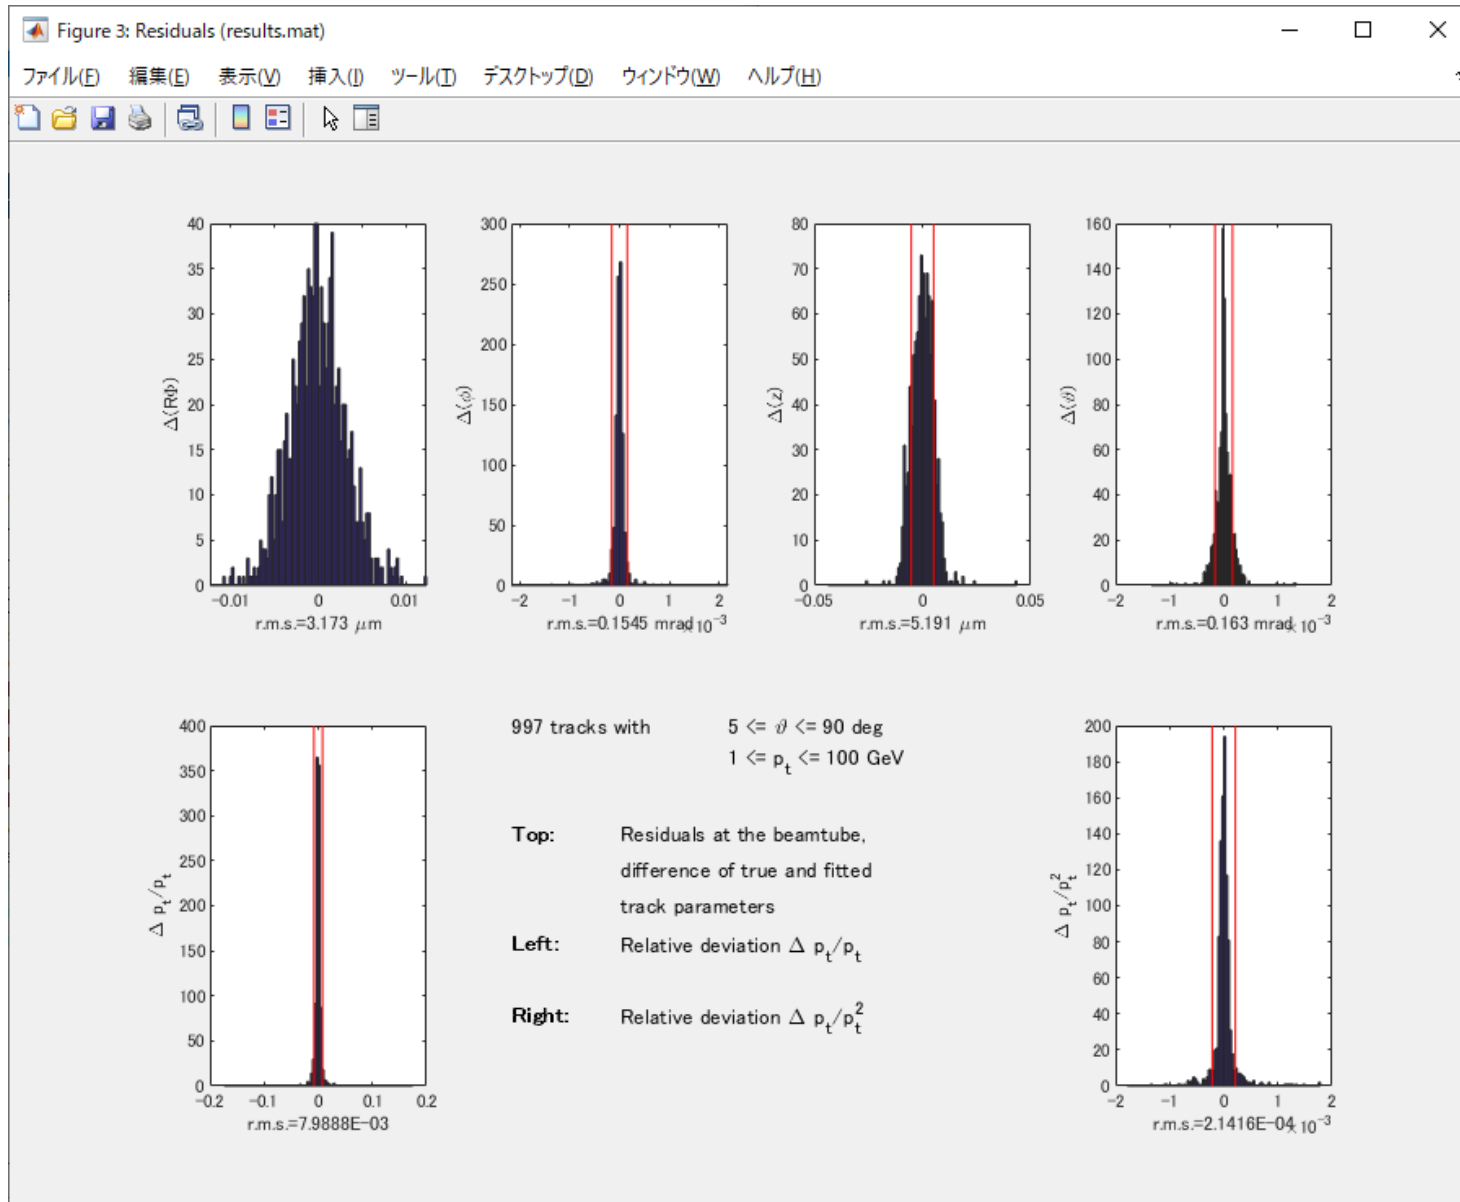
Figure 3: Residuals (results.mat)

ファイル(F) 編集(E) 表示(V) 挿入(I) ツール(T) デスクトップ(D) ウィンドウ(W) ヘルプ(H)

40
35
30
25
20
15
10
5
0
$\Delta(R\Phi)$
−0.01 0 0.01
r.m.s.=3.173 $\mu$m

300
250
200
150
100
50
0
$\Delta(\phi)$
−2 −1 0 1 2
r.m.s.=0.1545 mrad $\times 10^{-3}$

80
70
60
50
40
30
20
10
0
$\Delta(z)$
−0.05 0 0.05
r.m.s.=5.191 $\mu$m

160
140
120
100
80
60
40
20
0
$\Delta(\vartheta)$
−2 −1 0 1 2
r.m.s.=0.163 mrad $\times 10^{-3}$

400
350
300
250
200
150
100
50
0
$\Delta\ p_t/p_t$
−0.2 −0.1 0 0.1 0.2
r.m.s.=7.9888E−03

997 tracks with 5 <= $\vartheta$ <= 90 deg
1 <= $p_t$ <= 100 GeV

Top: Residuals at the beamtube, difference of true and fitted track parameters

Left: Relative deviation $\Delta\ p_t/p_t$

Right: Relative deviation $\Delta\ p_t/p_t^2$

200
180
160
140
120
100
80
60
40
20
0
$\Delta\ p_t/p_t^2$
−2 −1 0 1 2
r.m.s.=2.1416E−04 $\times 10^{-3}$